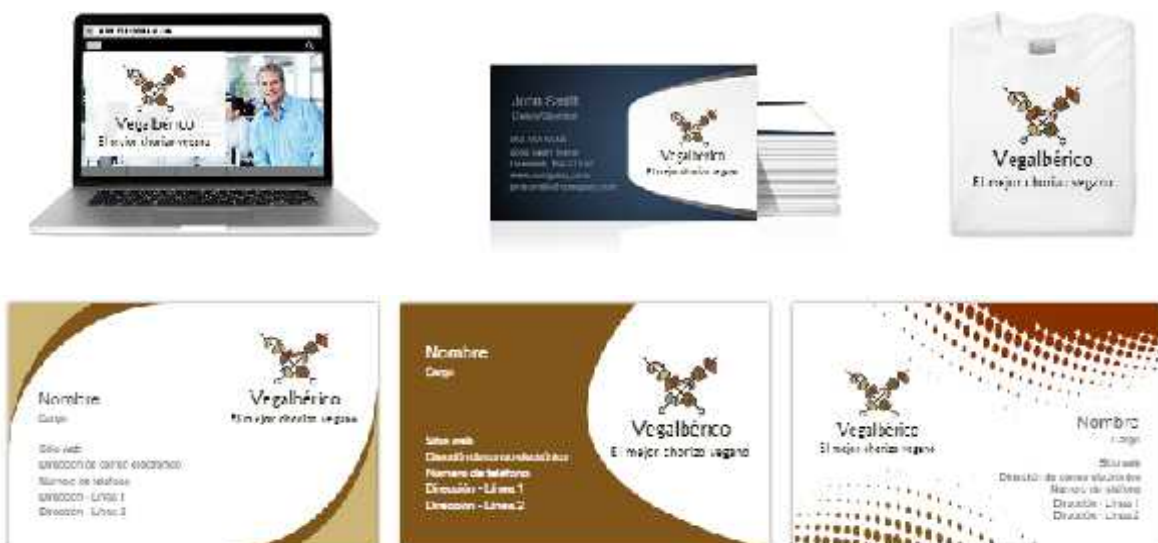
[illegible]

Vegalbérico
El mejor chorizo vegano

John Smith
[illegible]
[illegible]
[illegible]
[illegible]
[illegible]
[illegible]

Vegalbérico
El mejor chorizo vegano

Vegalbérico
El mejor chorizo vegano

Nombre
Cargo

Sitio web
Dirección de correo electrónico
Número de teléfono
Dirección - Línea 1
Dirección - Línea 2

Vegalbérico
El mejor chorizo vegano

Nombre
Cargo

Sitio web
Dirección de correo electrónico
Número de teléfono
Dirección - Línea 1
Dirección - Línea 2

Vegalbérico
El mejor chorizo vegano

Vegalbérico
El mejor chorizo vegano

Nombre
Cargo

Sitio web
Dirección de correo electrónico
Número de teléfono
Dirección - Línea 1
Dirección - Línea 2